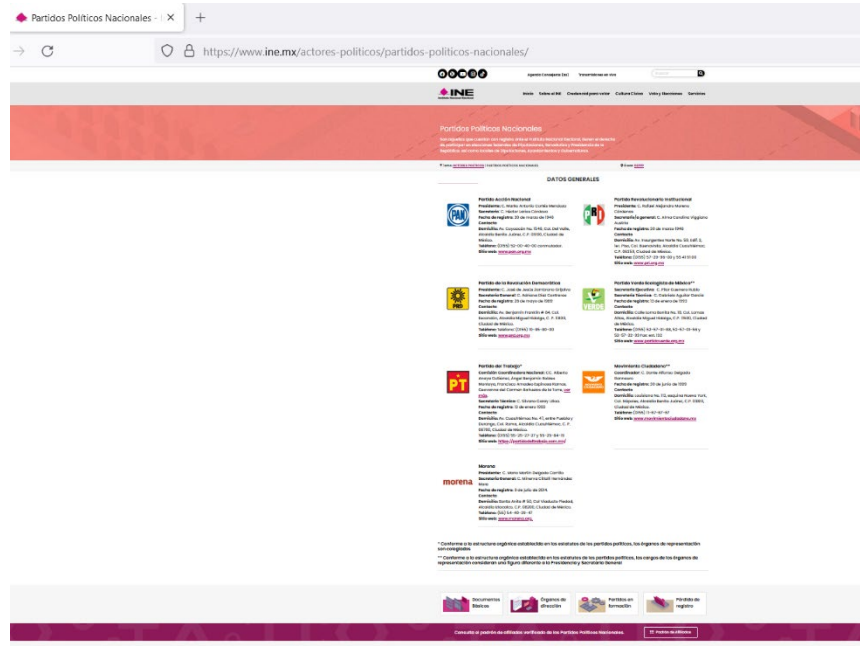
Partidos Políticos Nacionales - | ×  +

https://www.ine.mx/actores-politicos/partidos-politicos-nacionales/

INE

Inicio  Sobre el INE  Credencial para votar  Cultura Cívica  Voto y Elecciones  Servicios

Partidos Políticos Nacionales

DATOS GENERALES

Partido Acción Nacional
Presidente: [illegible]
Secretario: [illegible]
Fecha de registro: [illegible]
Contacto
Domicilio: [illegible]
Teléfono: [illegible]
Sitio web: www.pan.org.mx

Partido Revolucionario Institucional
Presidente: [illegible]
Secretaria general: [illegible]
Fecha de registro: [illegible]
Contacto
Domicilio: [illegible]
Teléfono: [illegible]
Sitio web: www.pri.org.mx

Partido de la Revolución Democrática
Presidente: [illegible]
Secretaria General: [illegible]
Fecha de registro: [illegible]
Contacto
Domicilio: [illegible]
Teléfono: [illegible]
Sitio web: www.prd.org.mx

Partido Verde Ecologista de México**
Secretaria Ejecutiva: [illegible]
Secretario Técnico: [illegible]
Fecha de registro: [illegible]
Contacto
Domicilio: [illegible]
Teléfono: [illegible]
Sitio web: www.partidoverde.org.mx

Partido del Trabajo*
Comisión Coordinadora Nacional: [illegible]
Secretario Técnico: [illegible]
Fecha de registro: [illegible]
Contacto
Domicilio: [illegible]
Teléfono: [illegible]
Sitio web: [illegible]

Movimiento Ciudadano**
Coordinador: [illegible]
Fecha de registro: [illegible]
Domicilio: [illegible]
Teléfono: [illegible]
Sitio web: www.movimientociudadano.mx

Morena
Presidente: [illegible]
Secretaria General: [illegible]
Fecha de registro: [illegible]
Contacto
Domicilio: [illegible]
Teléfono: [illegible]
Sitio web: www.morena.org

* Conforme a la estructura orgánica establecida en los estatutos de los partidos políticos, los órganos de representación son colegiados

** Conforme a la estructura orgánica establecida en los estatutos de los partidos políticos, los cargos de los órganos de representación consideran una figura diferente a la Presidencia y Secretaría General

Documentos Básicos  Órganos de dirección  Partidos en formación  Pérdida de registro

Consulta el padrón de afiliados verificado de los Partidos Políticos Nacionales.